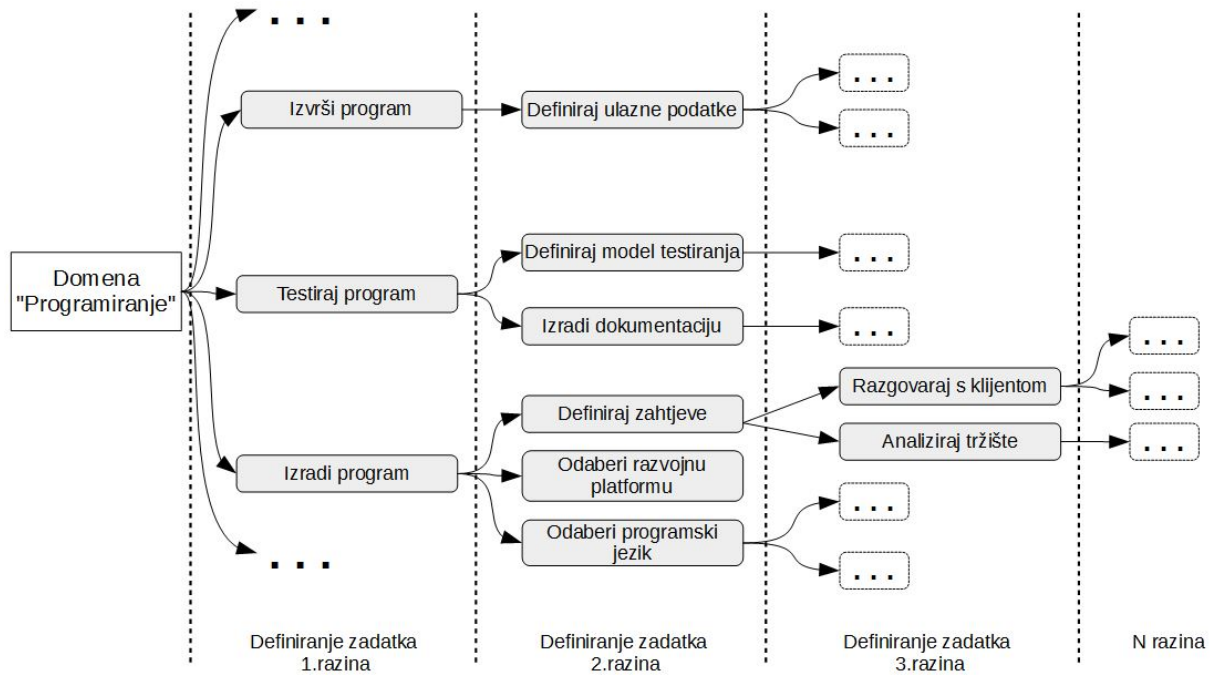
Domena "Programiranje"

. . .

Izvrši program

Testiraj program

Izradi program

. . .

Definiraj ulazne podatke

Definiraj model testiranja

Izradi dokumentaciju

Definiraj zahtjeve

Odaberi razvojnu platformu

Odaberi programski jezik

. . .

. . .

. . .

. . .

Razgovaraj s klijentom

Analiziraj tržište

. . .

. . .

. . .

. . .

. . .

Definiranje zadatka 1.razina

Definiranje zadatka 2.razina

Definiranje zadatka 3.razina

N razina